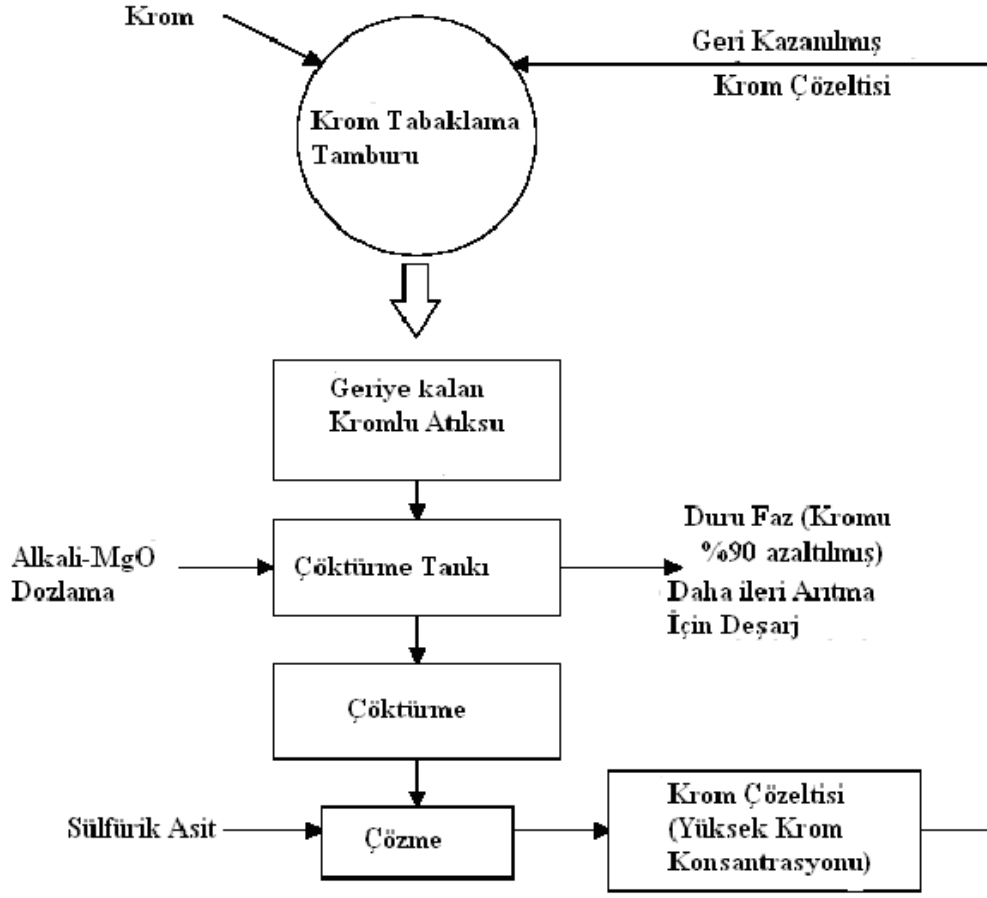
Krom

Geri Kazanılmış
Krom Çözeltisi

Krom Tabaklama
Tamburu

Geriye kalan
Kromlu Atıksu

Alkali-MgO
Dozlama

Çöktürme Tankı

Duru Faz (Kromu
%90 azaltılmış)
Daha ileri Arıtma
İçin Deşarj

Çöktürme

Sülfürik Asit

Çözme

Krom Çözeltisi
(Yüksek Krom
Konsantrasyonu)